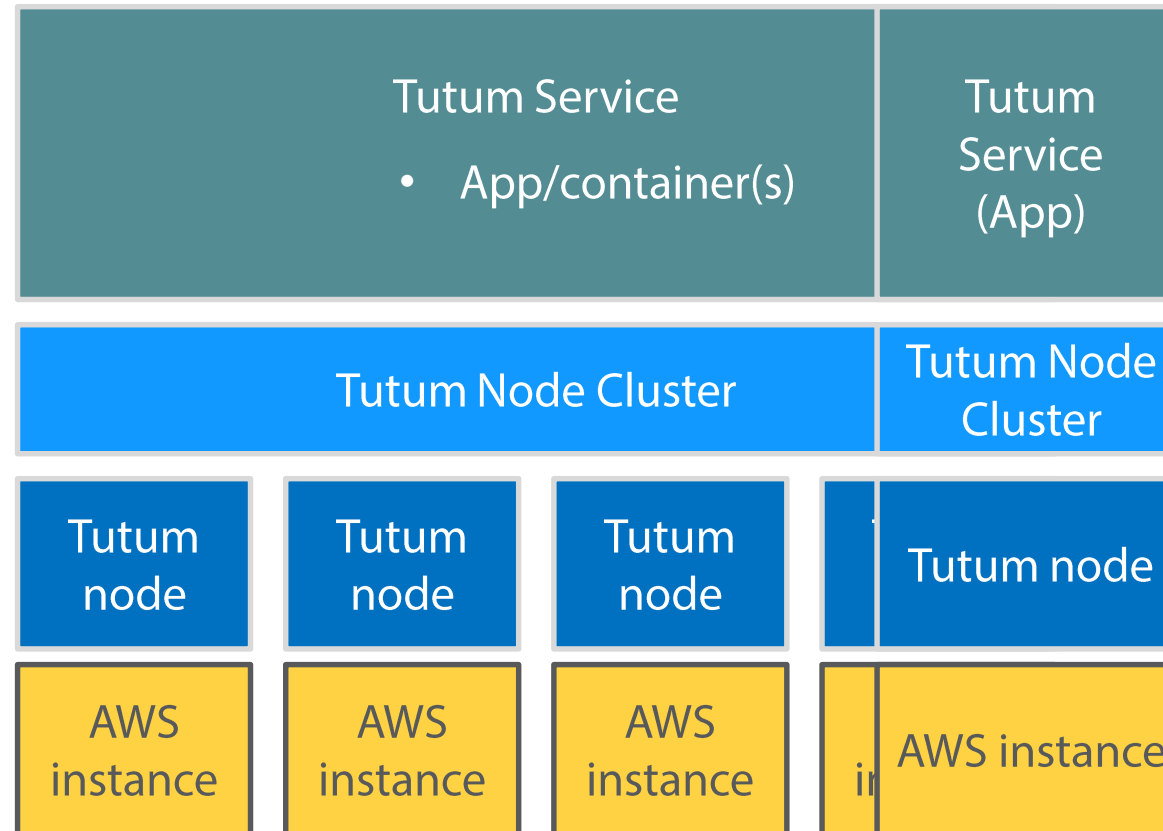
Tutum Service

• App/container(s)

Tutum Service (App)

Tutum Node Cluster

Tutum Node Cluster

Tutum node

Tutum node

Tutum node

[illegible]

Tutum node

AWS instance

AWS instance

AWS instance

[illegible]

AWS instance